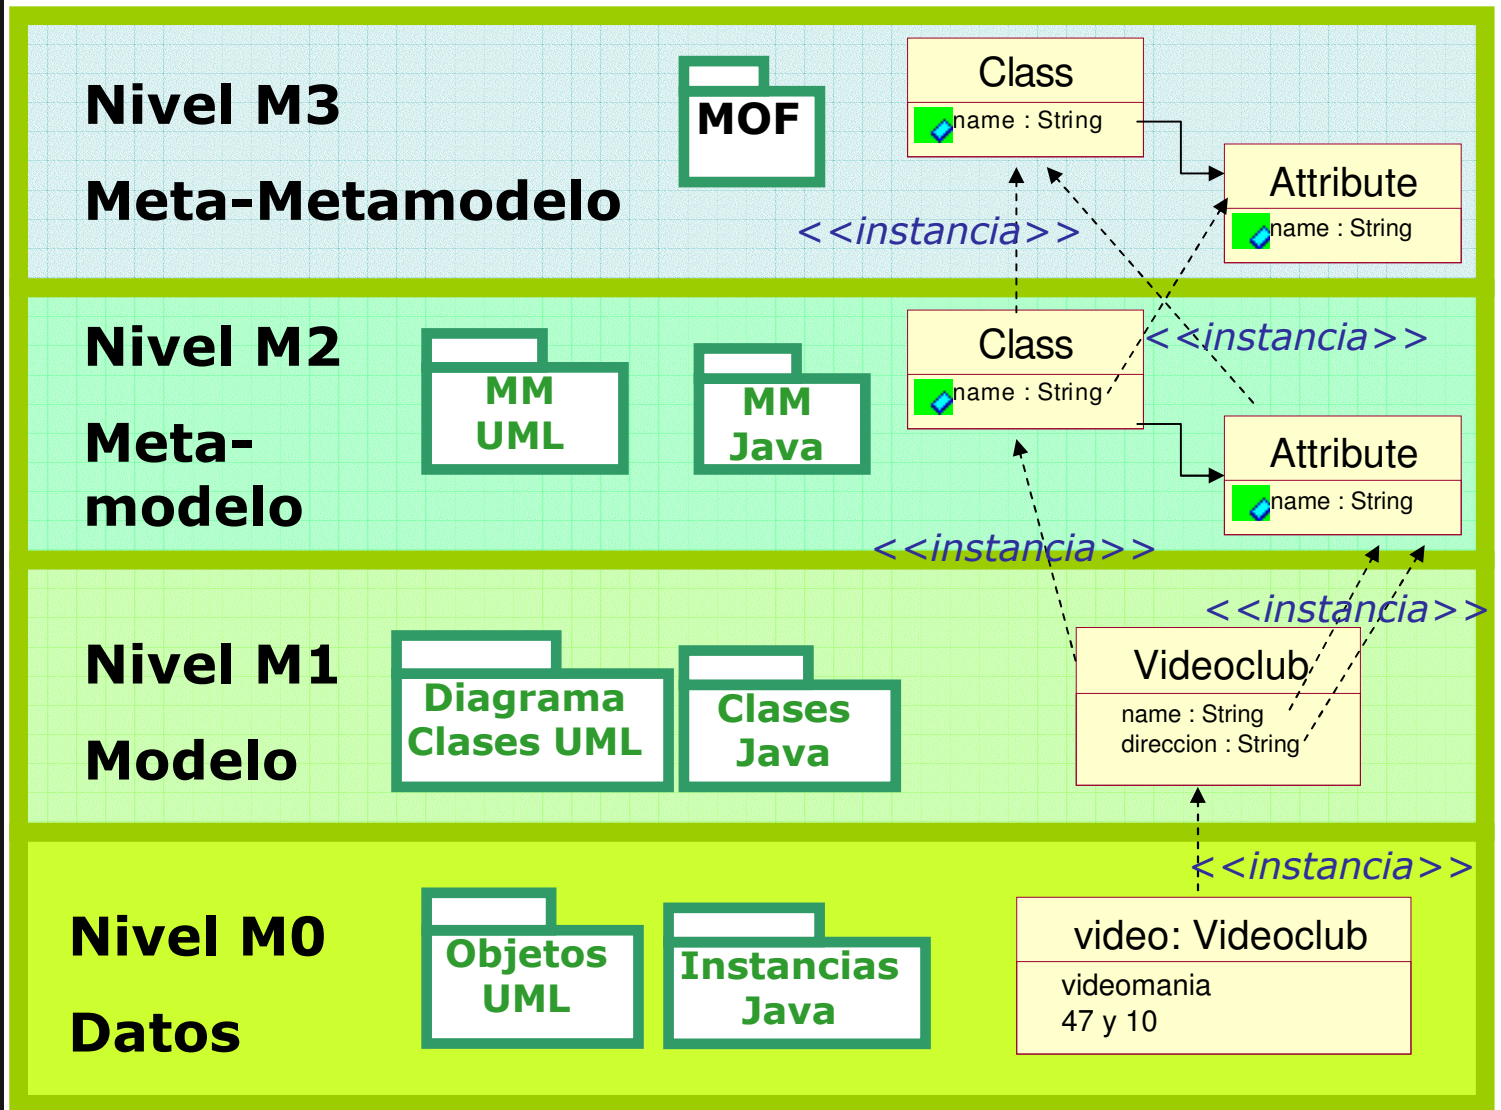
Nivel M3

Meta-Metamodelo

MOF

Class
name : String

Attribute
name : String

<<instancia>>

Nivel M2

Meta-modelo

MM UML

MM Java

Class
name : String

<<instancia>>

Attribute
name : String

<<instancia>>

Nivel M1

Modelo

Diagrama Clases UML

Clases Java

<<instancia>>

Videoclub
name : String
direccion : String

<<instancia>>

Nivel M0

Datos

Objetos UML

Instancias Java

video: Videoclub
videomania
47 y 10